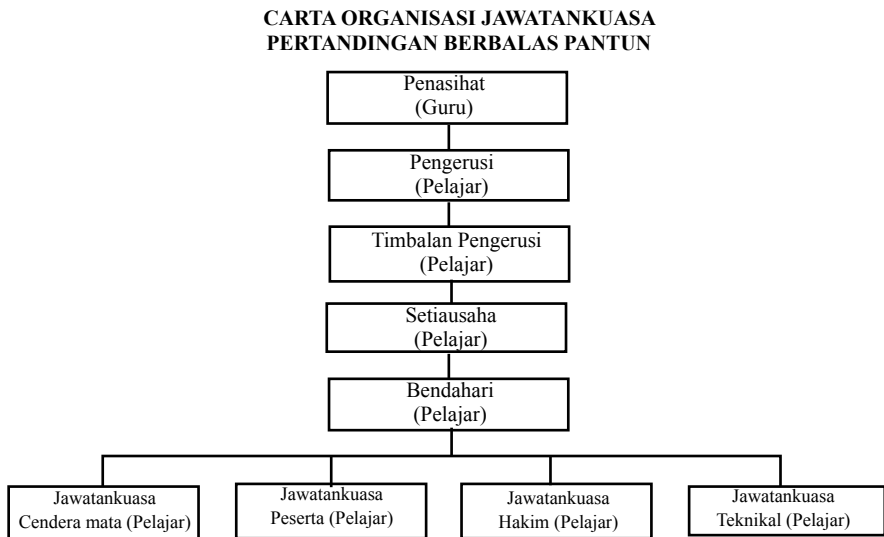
CARTA ORGANISASI JAWATANKUASA
PERTANDINGAN BERBALAS PANTUN

Penasihat
(Guru)

Pengerusi
(Pelajar)

Timbalan Pengerusi
(Pelajar)

Setiausaha
(Pelajar)

Bendahari
(Pelajar)

Jawatankuasa
Cendera mata (Pelajar)

Jawatankuasa
Peserta (Pelajar)

Jawatankuasa
Hakim (Pelajar)

Jawatankuasa
Teknikal (Pelajar)